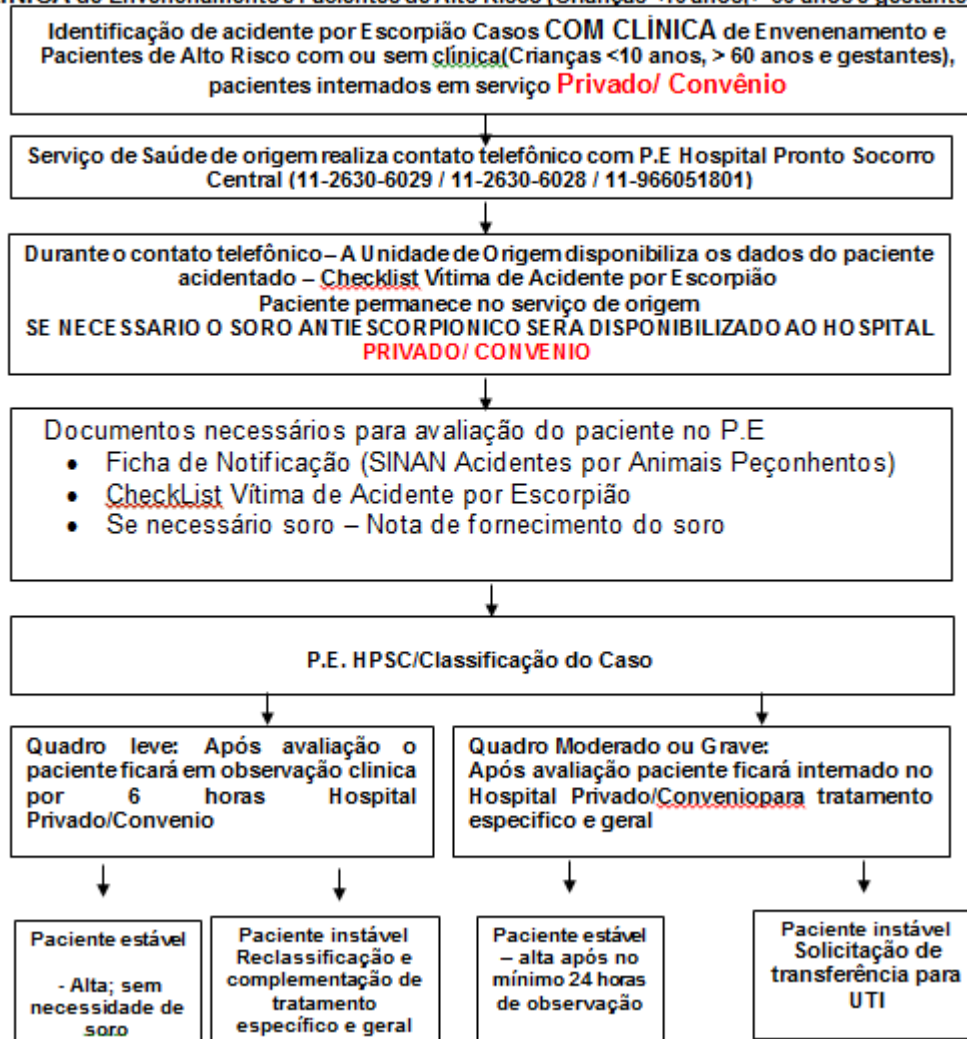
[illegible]NICA de Envenenamento e Pacientes de Alto Risco (Criança <10 anos, > 60 anos e gestante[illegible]

Identificação de acidente por Escorpião Casos COM CLÍNICA de Envenenamento e Pacientes de Alto Risco com ou sem clínica(Crianças <10 anos, > 60 anos e gestantes), pacientes internados em serviço Privado/ Convênio

Serviço de Saúde de origem realiza contato telefônico com P.E Hospital Pronto Socorro Central (11-2630-6029 / 11-2630-6028 / 11-966051801)

Durante o contato telefônico – A Unidade de Origem disponibiliza os dados do paciente acidentado – Checklist Vítima de Acidente por Escorpião
Paciente permanece no serviço de origem
SE NECESSARIO O SORO ANTIESCORPIONICO SERA DISPONIBILIZADO AO HOSPITAL PRIVADO/ CONVENIO

Documentos necessários para avaliação do paciente no P.E
• Ficha de Notificação (SINAN Acidentes por Animais Peçonhentos)
• CheckList Vítima de Acidente por Escorpião
• Se necessário soro – Nota de fornecimento do soro

P.E. HPSC/Classificação do Caso

Quadro leve: Após avaliação o paciente ficará em observação clinica por 6 horas Hospital Privado/Convenio

Quadro Moderado ou Grave:
Após avaliação paciente ficará internado no Hospital Privado/Convenio para tratamento especifico e geral

Paciente estável

- Alta; sem necessidade de soro

Paciente instável Reclassificação e complementação de tratamento específico e geral

Paciente estável – alta após no mínimo 24 horas de observação

Paciente instável Solicitação de transferência para UTI